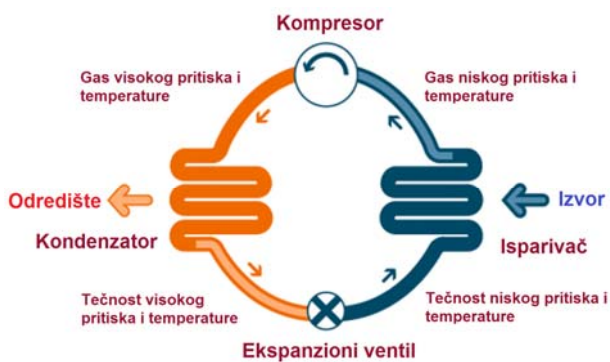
Kompresor

Gas visokog pritiska i temperature

Gas niskog pritiska i temperature

Odredište

Kondenzator

Izvor

Isparivač

Tečnost visokog pritiska i temperature

Tečnost niskog pritiska i temperature

Ekspanzioni ventil